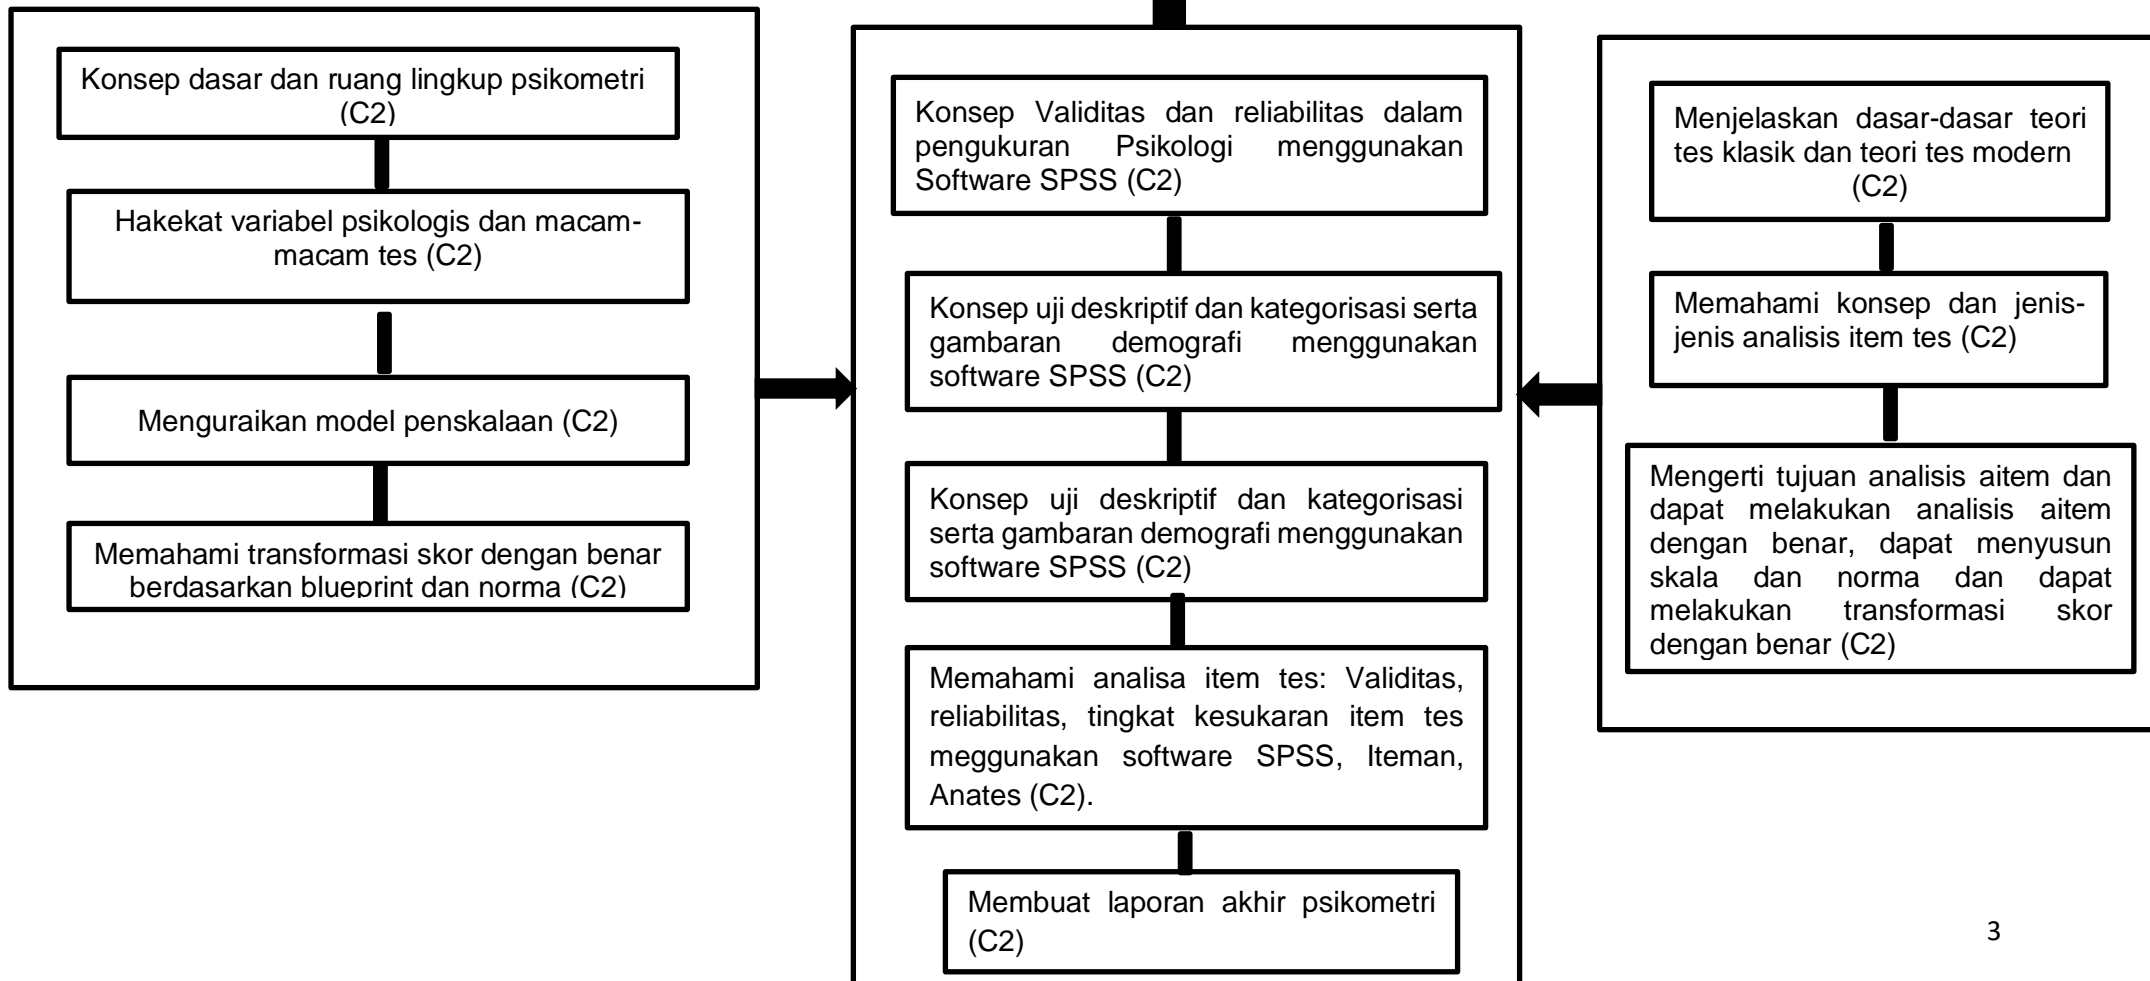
Konsep dasar dan ruang lingkup psikometri (C2)

Hakekat variabel psikologis dan macam-macam tes (C2)

Menguraikan model penskalaan (C2)

Memahami transformasi skor dengan benar berdasarkan blueprint dan norma (C2)

Konsep Validitas dan reliabilitas dalam pengukuran Psikologi menggunakan Software SPSS (C2)

Konsep uji deskriptif dan kategorisasi serta gambaran demografi menggunakan software SPSS (C2)

Konsep uji deskriptif dan kategorisasi serta gambaran demografi menggunakan software SPSS (C2)

Memahami analisa item tes: Validitas, reliabilitas, tingkat kesukaran item tes meggunakan software SPSS, Iteman, Anates (C2).

Membuat laporan akhir psikometri (C2)

Menjelaskan dasar-dasar teori tes klasik dan teori tes modern (C2)

Memahami konsep dan jenis-jenis analisis item tes (C2)

Mengerti tujuan analisis aitem dan dapat melakukan analisis aitem dengan benar, dapat menyusun skala dan norma dan dapat melakukan transformasi skor dengan benar (C2)

3